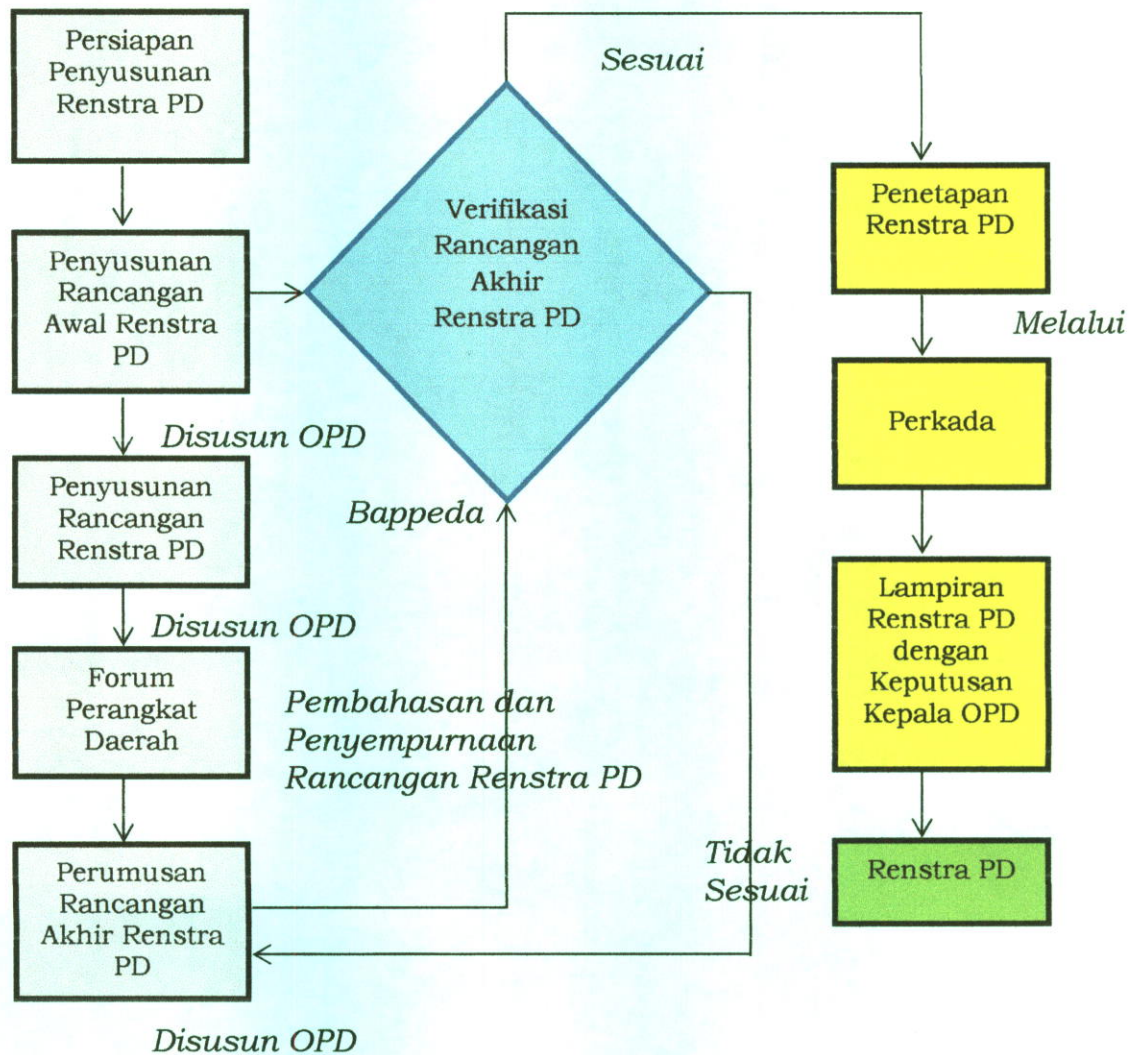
Persiapan Penyusunan Renstra PD

Penyusunan Rancangan Awal Renstra PD

Disusun OPD

Penyusunan Rancangan Renstra PD

Disusun OPD

Forum Perangkat Daerah

Perumusan Rancangan Akhir Renstra PD

Disusun OPD

Sesuai

Verifikasi Rancangan Akhir Renstra PD

Bappeda

Pembahasan dan Penyempurnaan Rancangan Renstra PD

Tidak Sesuai

Penetapan Renstra PD

Melalui

Perkada

Lampiran Renstra PD dengan Keputusan Kepala OPD

Renstra PD